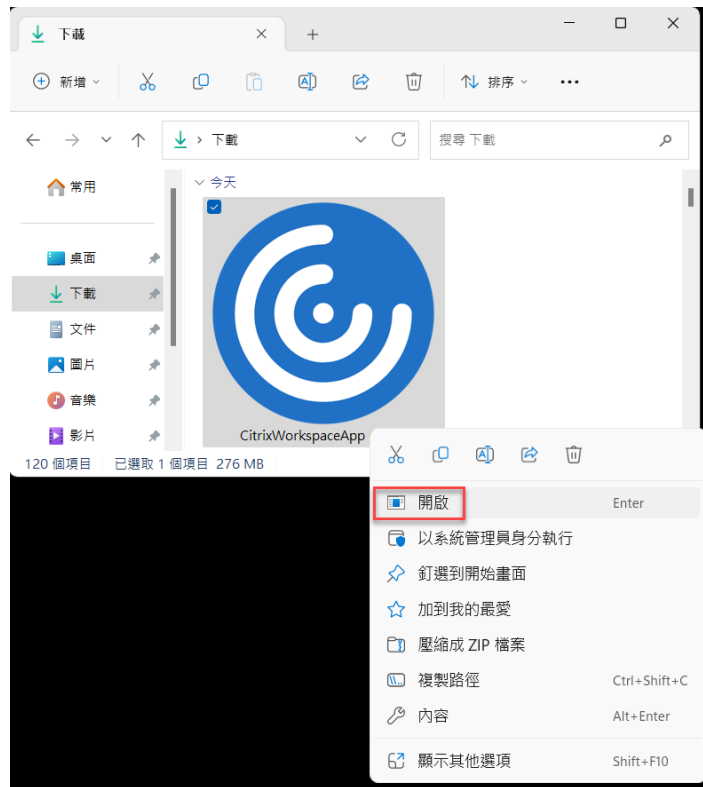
下載

新增

排序

下載

搜尋 下載

常用

今天

桌面

下載

文件

圖片

音樂

影片

CitrixWorkspaceApp

120 個項目　已選取 1 個項目 276 MB

開啟　Enter

以系統管理員身分執行

釘選到開始畫面

加到我的最愛

壓縮成 ZIP 檔案

複製路徑　Ctrl+Shift+C

內容　Alt+Enter

顯示其他選項　Shift+F10